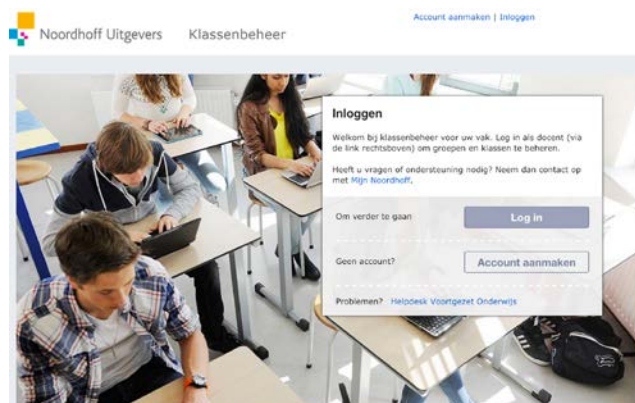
Noordhoff Uitgevers Klassenbeheer

Account aanmaken | Inloggen

Inloggen

Welkom bij klassenbeheer voor uw vak. Log in als docent (via de link rechtsboven) om groepen en klassen te beheren.

Heeft u vragen of ondersteuning nodig? Neem dan contact op met Mijn Noordhoff.

Om verder te gaan

Log in

Geen account?

Account aanmaken

Problemen? Helpdesk Voortgezet Onderwijs